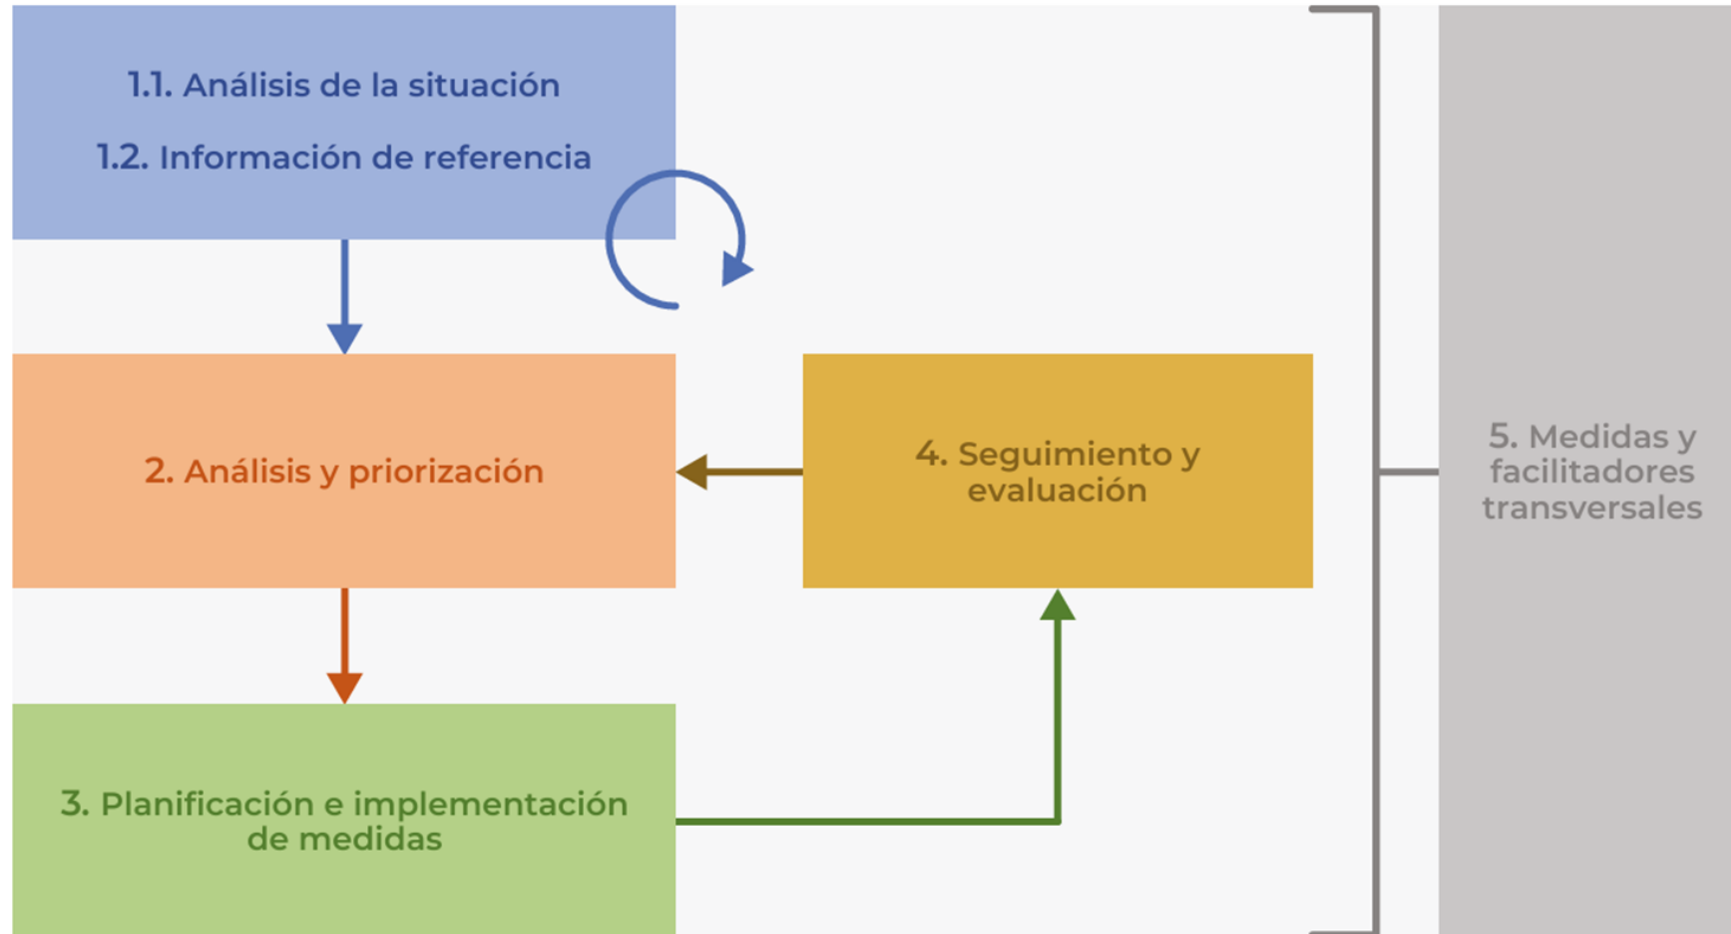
1.1. Análisis de la situación

1.2. Información de referencia

2. Análisis y priorización

4. Seguimiento y evaluación

3. Planificación e implementación de medidas

5. Medidas y facilitadores transversales